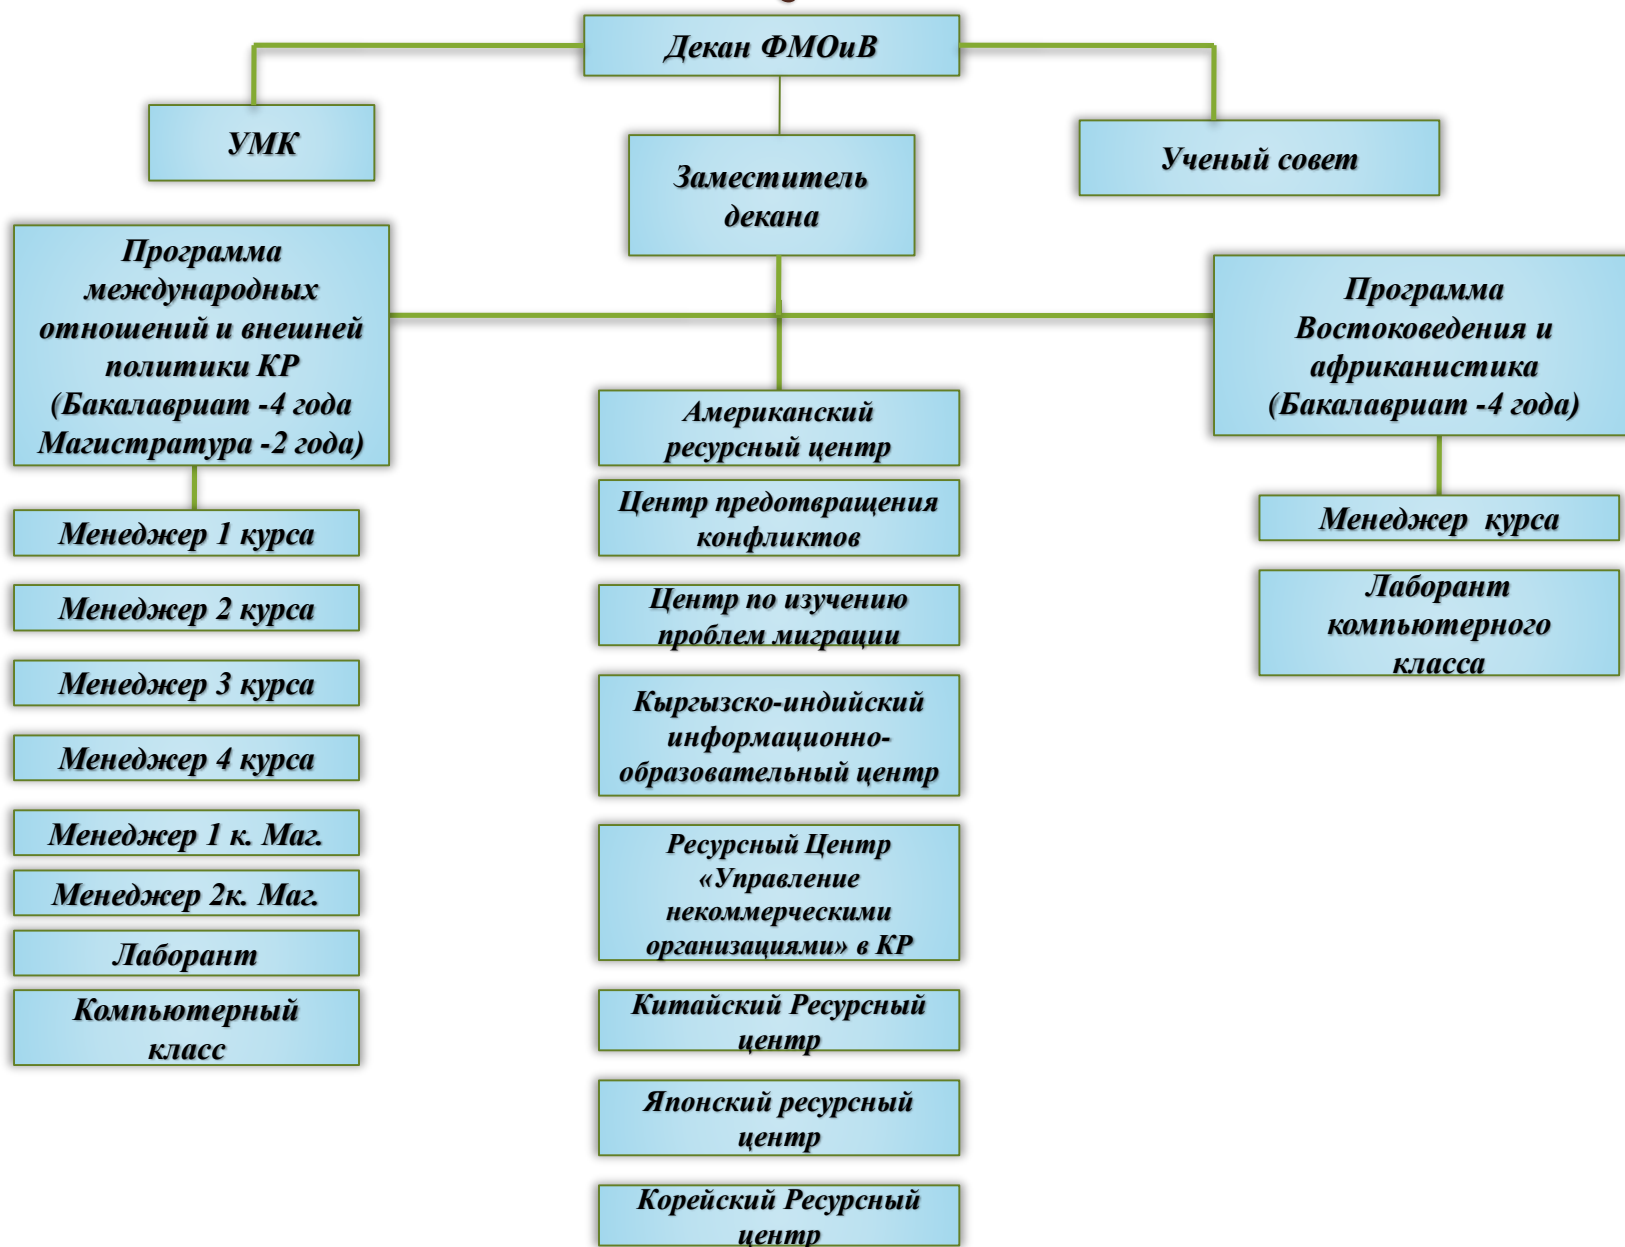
Декан ФМОиВ

УМК

Заместитель декана

Ученый совет

Программа международных отношений и внешней политики КР (Бакалавриат -4 года Магистратура -2 года)

Программа Востоковедения и африканистика (Бакалавриат -4 года)

Менеджер 1 курса

Менеджер 2 курса

Менеджер 3 курса

Менеджер 4 курса

Менеджер 1 к. Маг.

Менеджер 2к. Маг.

Лаборант

Компьютерный класс

Американский ресурсный центр

Центр предотвращения конфликтов

Центр по изучению проблем миграции

Кыргызско-индийский информационно-образовательный центр

Ресурсный Центр «Управление некоммерческими организациями» в КР

Китайский Ресурсный центр

Японский ресурсный центр

Корейский Ресурсный центр

Менеджер курса

Лаборант компьютерного класса